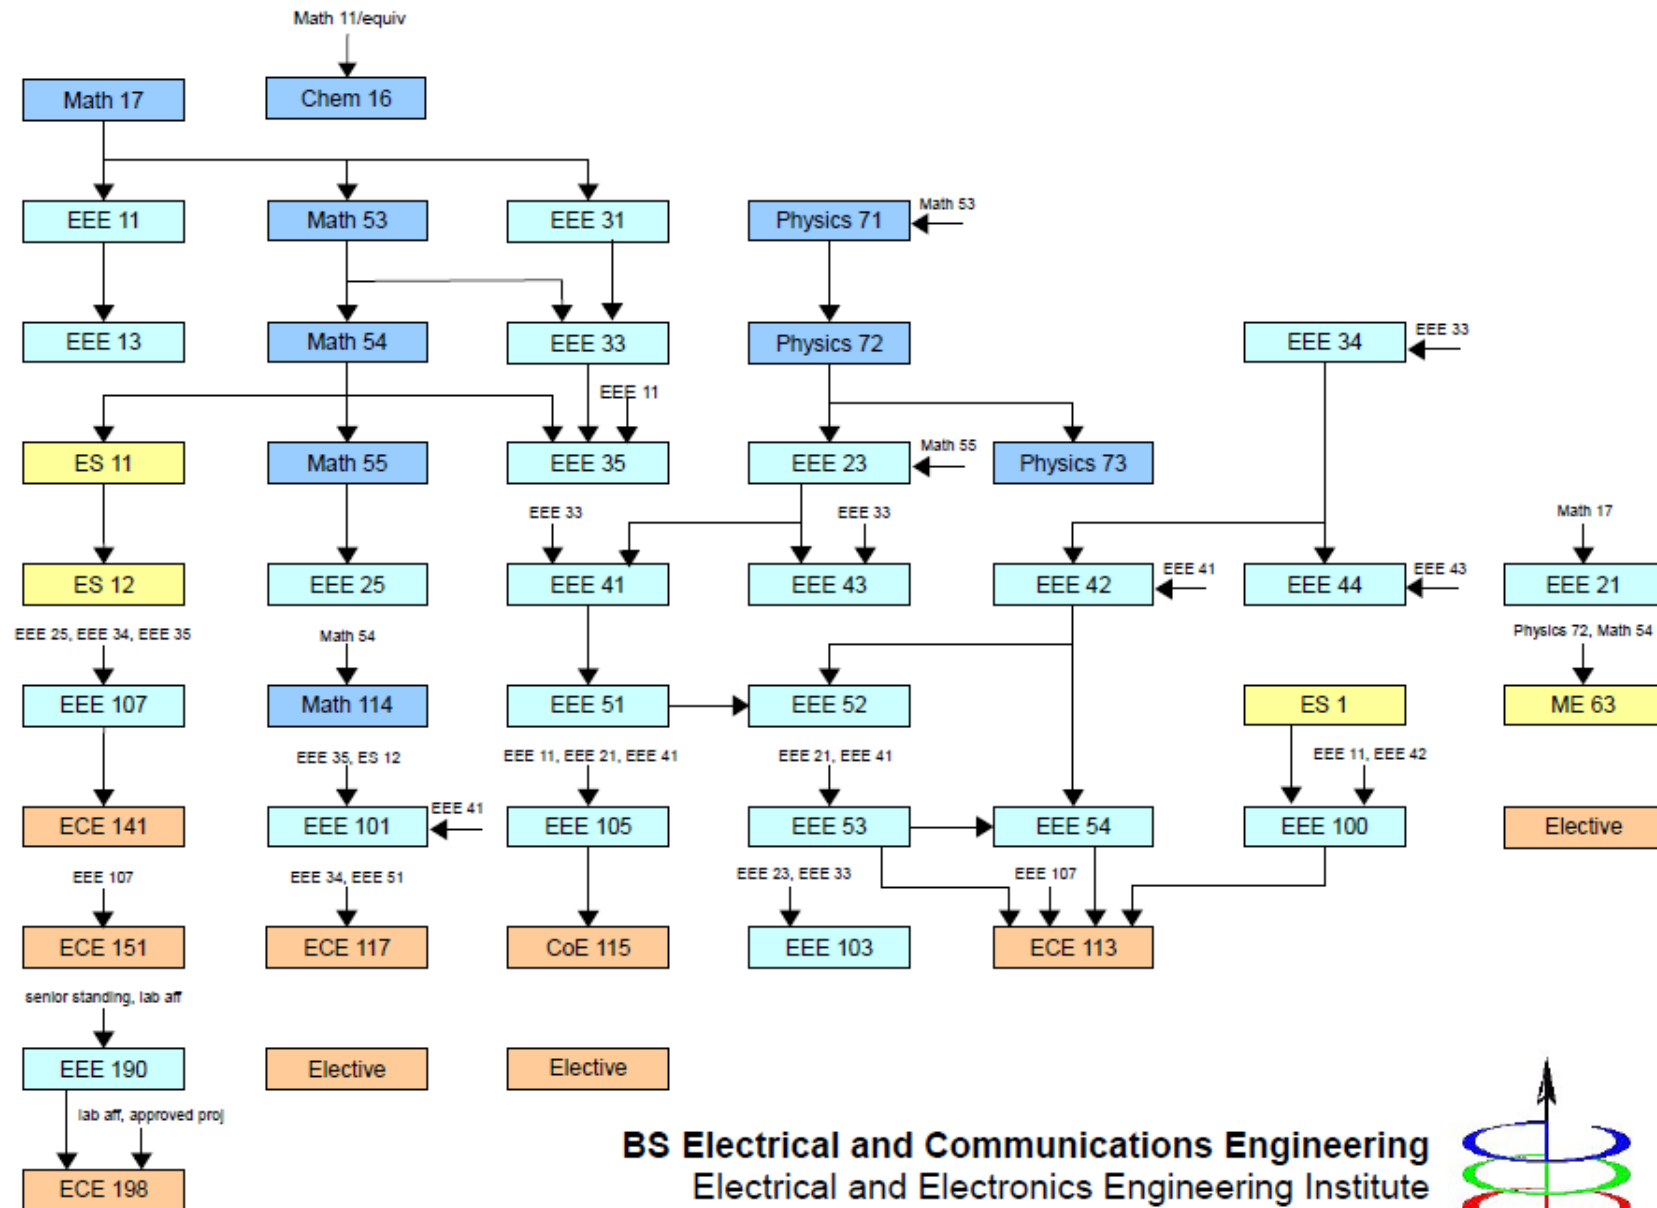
Math 11/equiv

Math 17
Chem 16

EEE 11
Math 53
EEE 31
Physics 71
Math 53

EEE 13
Math 54
EEE 33
Physics 72
EEE 34
EEE 33

EEE 11

ES 11
Math 55
EEE 35
EEE 23
Math 55
Physics 73

EEE 33
EEE 33
Math 17

ES 12
EEE 25
EEE 41
EEE 43
EEE 42
EEE 41
EEE 44
EEE 43
EEE 21

EEE 25, EEE 34, EEE 35
Math 54
Physics 72, Math 54

EEE 107
Math 114
EEE 51
EEE 52
ES 1
ME 63

EEE 35, ES 12
EEE 11, EEE 21, EEE 41
EEE 21, EEE 41
EEE 11, EEE 42

ECE 141
EEE 101
EEE 41
EEE 105
EEE 53
EEE 54
EEE 100
Elective

EEE 107
EEE 34, EEE 51
EEE 23, EEE 33
EEE 107

ECE 151
ECE 117
CoE 115
EEE 103
ECE 113

senior standing, lab aff

EEE 190
Elective
Elective

lab aff, approved proj

ECE 198

BS Electrical and Communications Engineering
Electrical and Electronics Engineering Institute